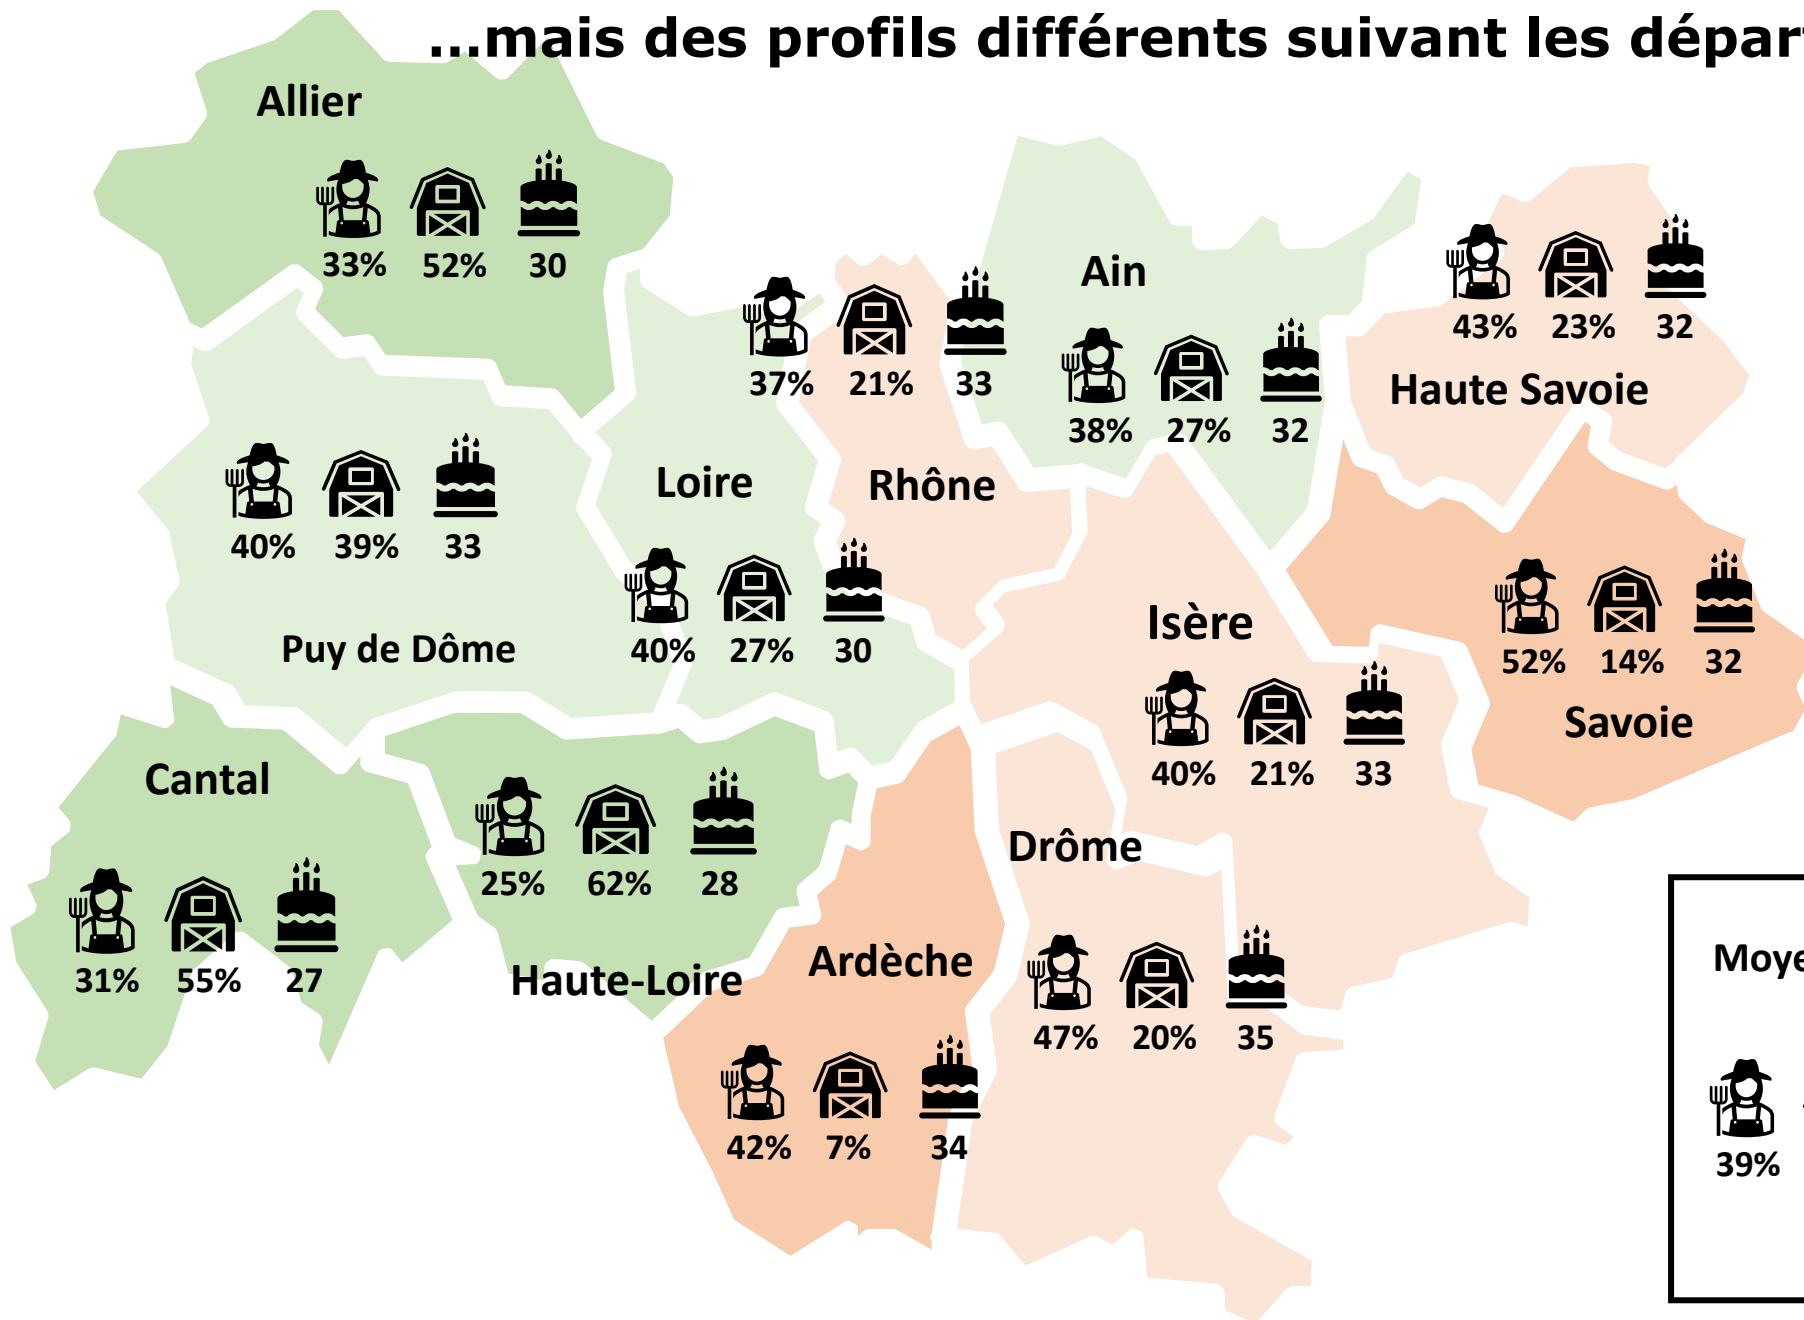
...mais des profils différents suivant les dépar

Allier
33% 52% 30

37% 21% 33

Ain
38% 27% 32

43% 23% 32
Haute Savoie

40% 39% 33
Puy de Dôme

Loire
40% 27% 30

Rhône

Isère
40% 21% 33

52% 14% 32
Savoie

Cantal
31% 55% 27

25% 62% 28
Haute-Loire

Ardèche
42% 7% 34

Drôme
47% 20% 35

Moye
39%